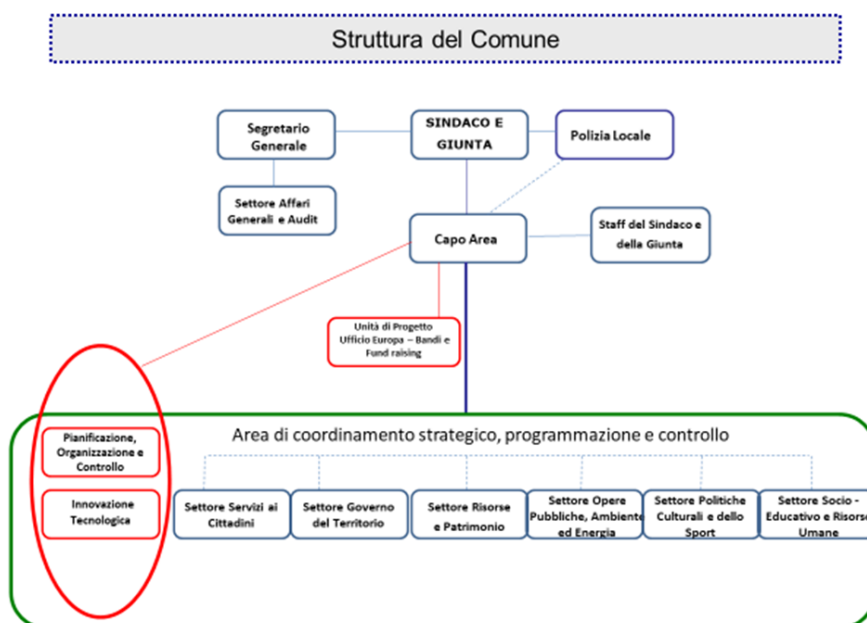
Struttura del Comune

Segretario Generale

SINDACO E GIUNTA

Polizia Locale

Settore Affari Generali e Audit

Capo Area

Staff del Sindaco e della Giunta

Unità di Progetto Ufficio Europa – Bandi e Fund raising

Area di coordinamento strategico, programmazione e controllo

Pianificazione, Organizzazione e Controllo

Innovazione Tecnologica

Settore Servizi ai Cittadini

Settore Governo del Territorio

Settore Risorse e Patrimonio

Settore Opere Pubbliche, Ambiente ed Energia

Settore Politiche Culturali e dello Sport

Settore Socio - Educativo e Risorse Umane